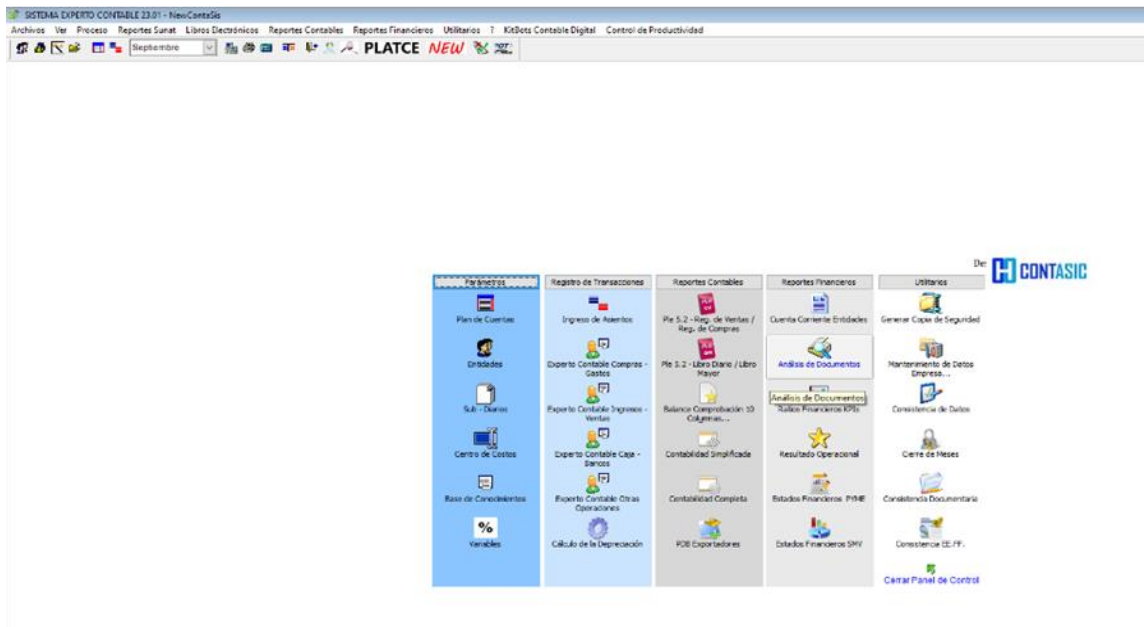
SISTEMA EXPERTO CONTABLE 23.01 - NewContaSis

Archivos Ver Proceso Reportes Sunat Libros Electrónicos Reportes Contables Reportes Financieros Utilitarios ? KitBots Contable Digital Control de Productividad

Septiembre PLATCE NEW

De CONTASIC

Parámetros
Plan de Cuentas
Entidades
Sub - Diarios
Centro de Costos
Base de Conocimientos
Variables

Registro de Transacciones
Ingreso de Asientos
Experto Contable Compras - Gastos
Experto Contable Ingresos - Ventas
Experto Contable Caja - Bancos
Experto Contable Otras Operaciones
Cálculo de la Depreciación

Reportes Contables
Ple 5.2 - Reg. de Ventas / Reg. de Compras
Ple 5.2 - Libro Diario / Libro Mayor
Balance Comprobación 10 Columnas...
Contabilidad Simplificada
Contabilidad Completa
PDB Exportadores

Reportes Financieros
Cuenta Corriente Entidades
Análisis de Documentos
Análisis de Documentos
Ratios Financieros KPIs
Resultado Operacional
Estados Financieros PYME
Estados Financieros SMV

Utilitarios
Generar Copia de Seguridad
Mantenimiento de Datos Empresa...
Consistencia de Datos
Cierre de Meses
Consistencia Documentaria
Consistencia EE.FF.
Cerrar Panel de Control